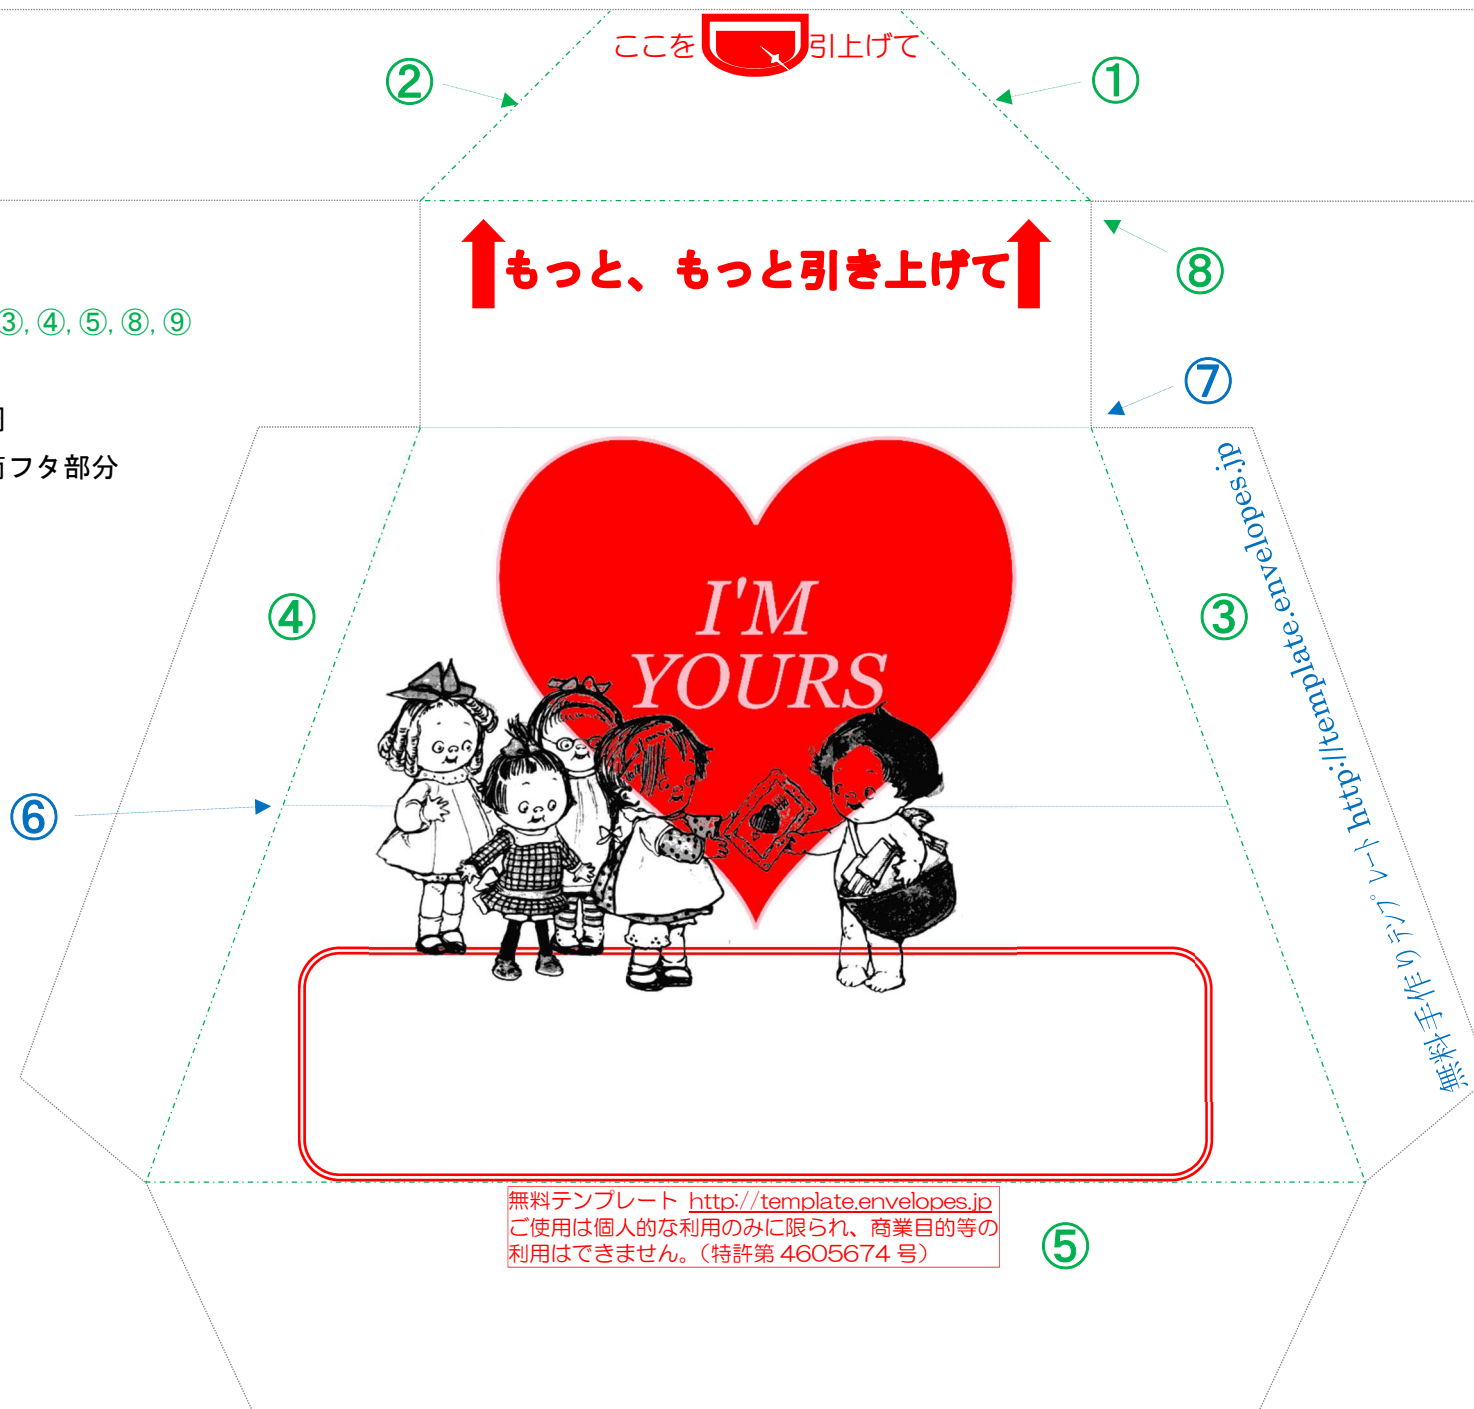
ここを 引上げて

②

①

もっと、もっと引き上げて

⑧

③, ④, ⑤, ⑧, ⑨

⑦

]

面フタ部分

I'M YOURS

④

③

http://template.envelopes.jp

無料手作りテンプレート

⑥

無料テンプレート http://template.envelopes.jp
ご使用は個人的な利用のみに限られ、商業目的等の利用はできません。(特許第 4605674 号)

⑤